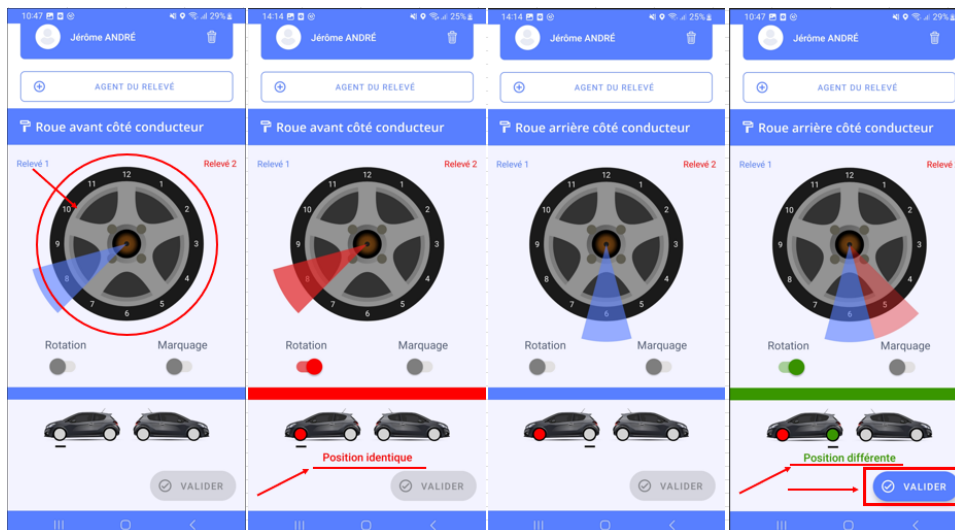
10:47 29%

Jérôme ANDRÉ

AGENT DU RELEVÉ

Roue avant côté conducteur

Relevé 1

Relevé 2

12 1 2 3 4 5 6 7 8 9 10 11

Rotation

Marquage

VALIDER

14:14 25%

Jérôme ANDRÉ

AGENT DU RELEVÉ

Roue avant côté conducteur

Relevé 1

Relevé 2

12 1 2 3 4 5 6 7 8 9 10 11

Rotation

Marquage

Position identique

VALIDER

14:14 25%

Jérôme ANDRÉ

AGENT DU RELEVÉ

Roue arrière côté conducteur

Relevé 1

Relevé 2

12 1 2 3 4 5 6 7 8 9 10 11

Rotation

Marquage

VALIDER

10:47 29%

Jérôme ANDRÉ

AGENT DU RELEVÉ

Roue arrière côté conducteur

Relevé 1

Relevé

12 1 2 3 4 5 6 7 8 9 10 11

Rotation

Marquage

Position différente

VALIDER